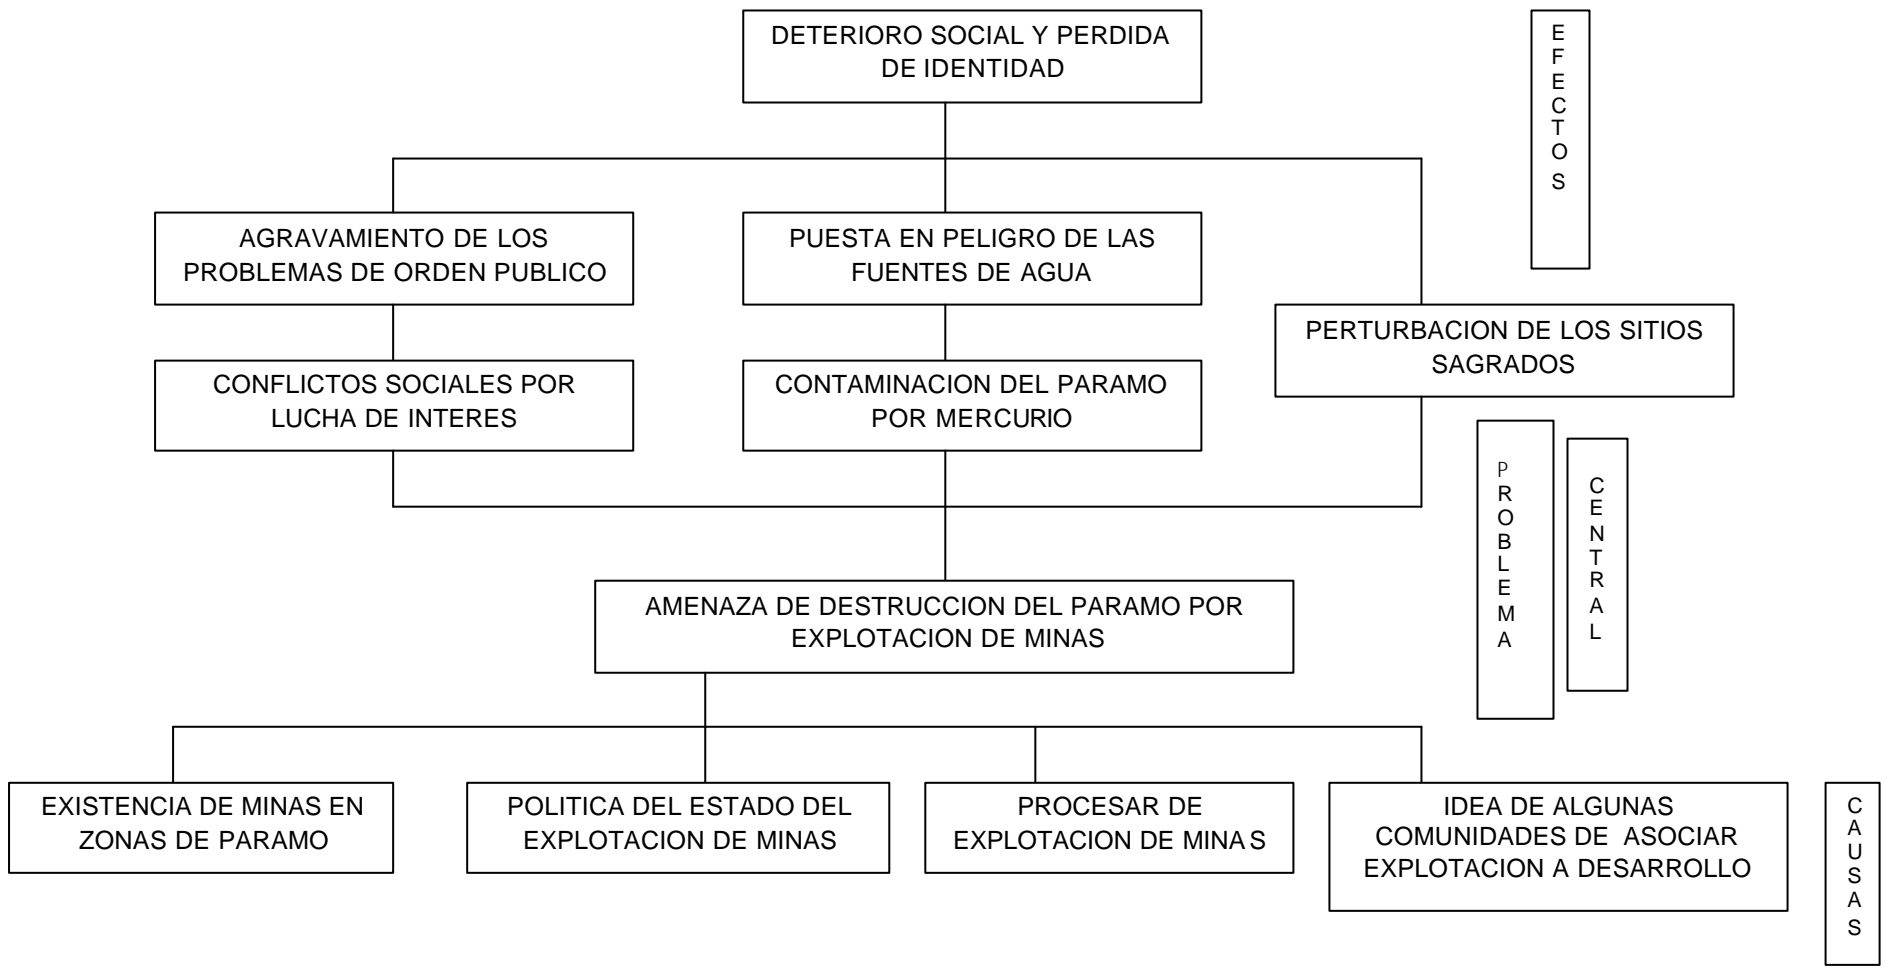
DETERIORO SOCIAL Y PERDIDA DE IDENTIDAD

E F E C T O S

AGRAVAMIENTO DE LOS PROBLEMAS DE ORDEN PUBLICO

PUESTA EN PELIGRO DE LAS FUENTES DE AGUA

PERTURBACION DE LOS SITIOS SAGRADOS

CONFLICTOS SOCIALES POR LUCHA DE INTERES

CONTAMINACION DEL PARAMO POR MERCURIO

P R O B L E M A

C E N T R A L

AMENAZA DE DESTRUCCION DEL PARAMO POR EXPLOTACION DE MINAS

EXISTENCIA DE MINAS EN ZONAS DE PARAMO

POLITICA DEL ESTADO DEL EXPLOTACION DE MINAS

PROCESAR DE EXPLOTACION DE MINA S

IDEA DE ALGUNAS COMUNIDADES DE ASOCIAR EXPLOTACION A DESARROLLO

C A U S A S